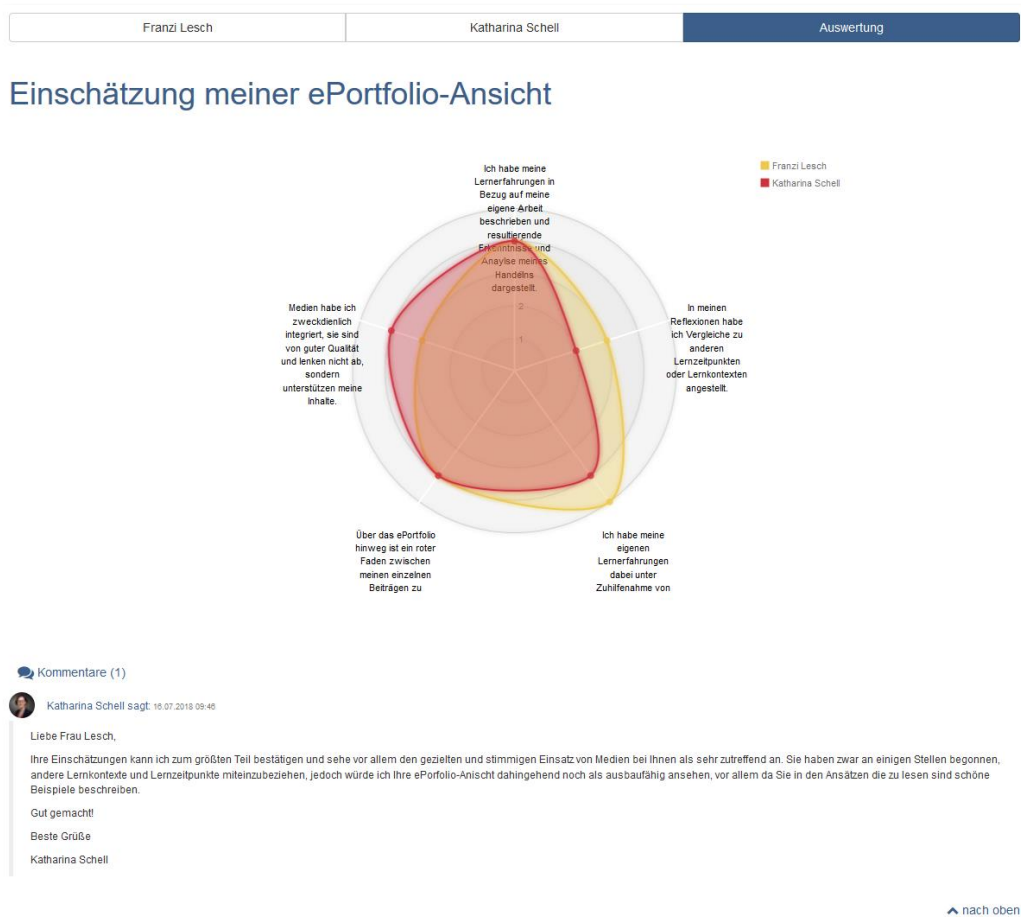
Franzi Lesch | Katharina Schell | Auswertung

Einschätzung meiner ePortfolio-Ansicht

Franzi Lesch
Katharina Schell

Ich habe meine Lernerfahrungen in Bezug auf meine eigene Arbeit beschrieben und resultierende Erkenntnisse und Anaylse meines Handelns dargestellt.

In meinen Reflexionen habe ich Vergleiche zu anderen Lernzeitpunkten oder Lernkontexten angestellt.

Ich habe meine eigenen Lernerfahrungen dabei unter Zuhilfenahme von

Über das ePortfolio hinweg ist ein roter Faden zwischen meinen einzelnen Beiträgen zu

Medien habe ich zweckdienlich integriert, sie sind von guter Qualität und lenken nicht ab, sondern unterstützen meine Inhalte.

2
1

Kommentare (1)

Katharina Schell sagt: 16.07.2018 09:46

Liebe Frau Lesch,

Ihre Einschätzungen kann ich zum größten Teil bestätigen und sehe vor allem den gezielten und stimmigen Einsatz von Medien bei Ihnen als sehr zutreffend an. Sie haben zwar an einigen Stellen begonnen, andere Lernkontexte und Lernzeitpunkte miteinzubeziehen, jedoch würde ich Ihre ePorfolio-Ansicht dahingehend noch als ausbaufähig ansehen, vor allem da Sie in den Ansätzen die zu lesen sind schöne Beispiele beschreiben.

Gut gemacht!

Beste Grüße

Katharina Schell

nach oben